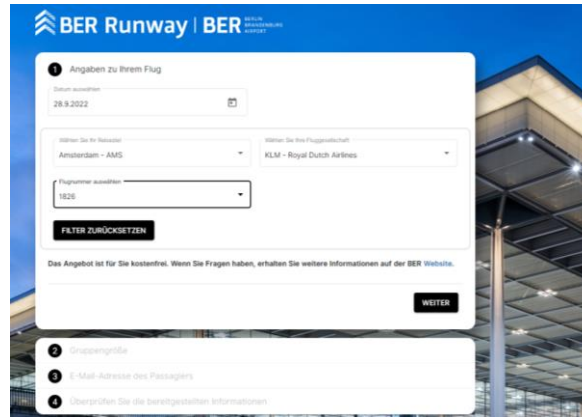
BER Runway | BER BERLIN BRANDENBURG AIRPORT

1 Angaben zu Ihrem Flug

Datum auswählen
28.9.2022

Wählen Sie Ihr Reiseziel
Amsterdam - AMS

Wählen Sie Ihre Fluggesellschaft
KLM - Royal Dutch Airlines

Flugnummer auswählen
1826

FILTER ZURÜCKSETZEN

Das Angebot ist für Sie kostenfrei. Wenn Sie Fragen haben, erhalten Sie weitere Informationen auf der BER Website.

WEITER

2 Gruppengröße

3 E-Mail-Adresse des Passagiers

4 Überprüfen Sie die bereitgestellten Informationen